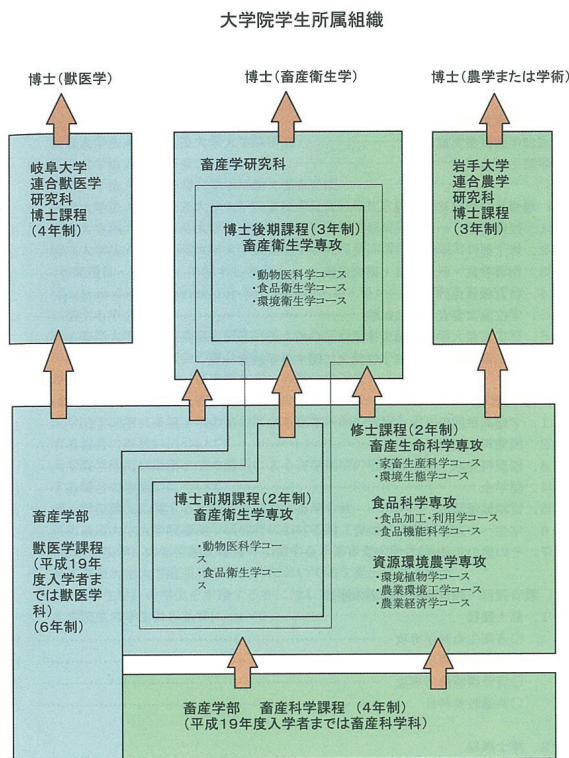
大学院学生所属組織

博士（獣医学）

博士（畜産衛生学）

博士（農学または学術）

岐阜大学
連合獣医学
研究科
博士課程
（4年制）

畜産学研究科

博士後期課程（3年制）
畜産衛生学専攻

・動物医科学コース
・食品衛生学コース
・環境衛生学コース

岩手大学
連合農学
研究科
博士課程
（3年制）

修士課程（2年制）
畜産生命科学専攻
・家畜生産科学コース
・環境生態学コース

食品科学専攻
・食品加工・利用学コース
・食品機能科学コース

資源環境農学専攻
・環境植物学コース
・農業環境工学コース
・農業経済学コース

博士前期課程（2年制）
畜産衛生学専攻

・動物医科学コース
・食品衛生学コース

畜産学部

獣医学課程
（平成19年度入学者までは獣医学科）
（6年制）

畜産学部　畜産科学課程（4年制）
（平成19年度入学者までは畜産科学科）